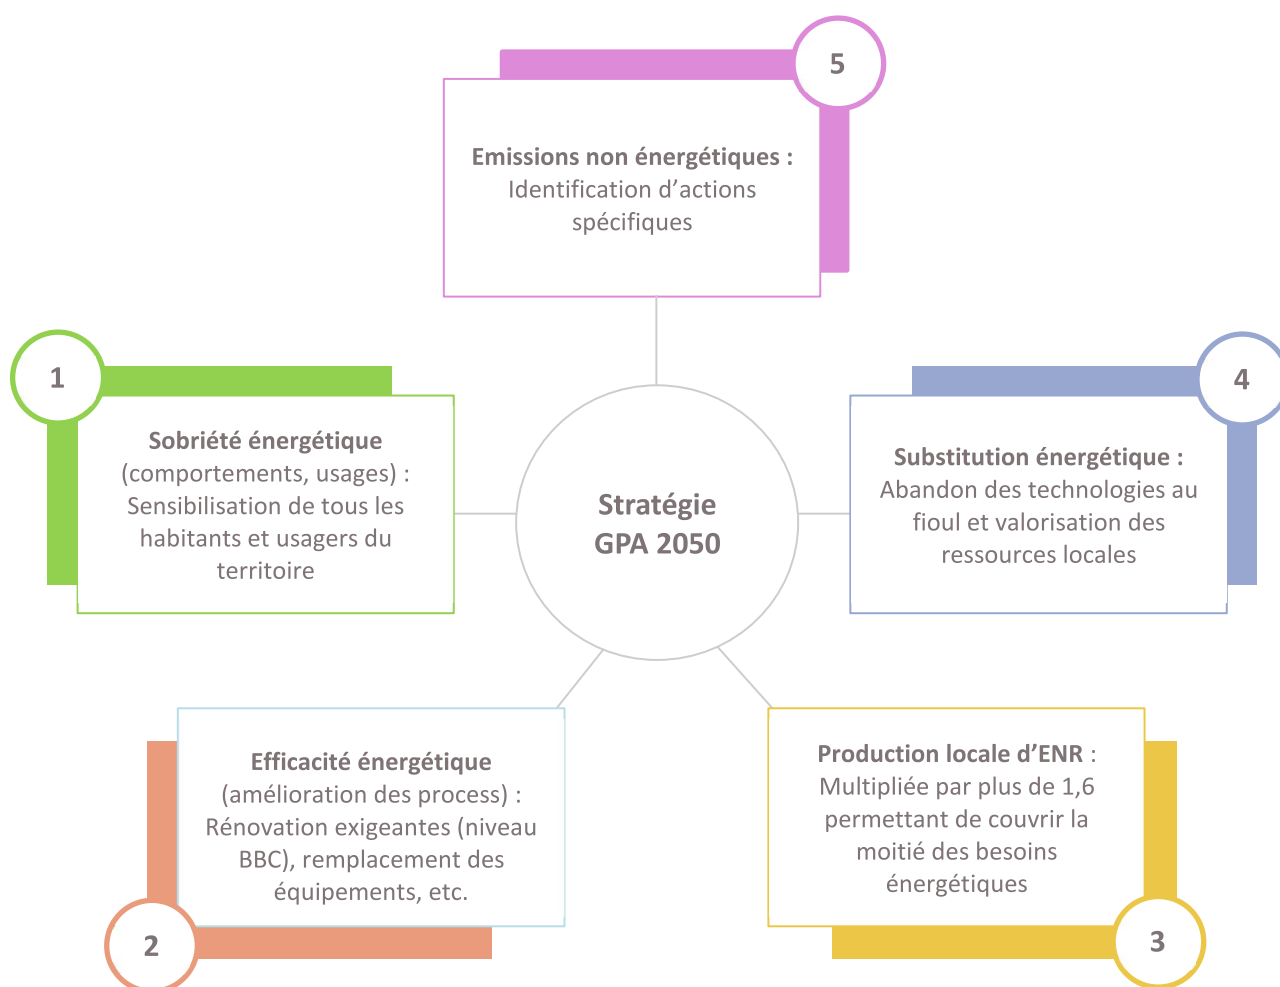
5

Emissions non énergétiques : Identification d'actions spécifiques

1

Sobriété énergétique (comportements, usages) : Sensibilisation de tous les habitants et usagers du territoire

Stratégie GPA 2050

4

Substitution énergétique : Abandon des technologies au fioul et valorisation des ressources locales

Efficacité énergétique (amélioration des process) : Rénovation exigeantes (niveau BBC), remplacement des équipements, etc.

2

Production locale d'ENR : Multipliée par plus de 1,6 permettant de couvrir la moitié des besoins énergétiques

3